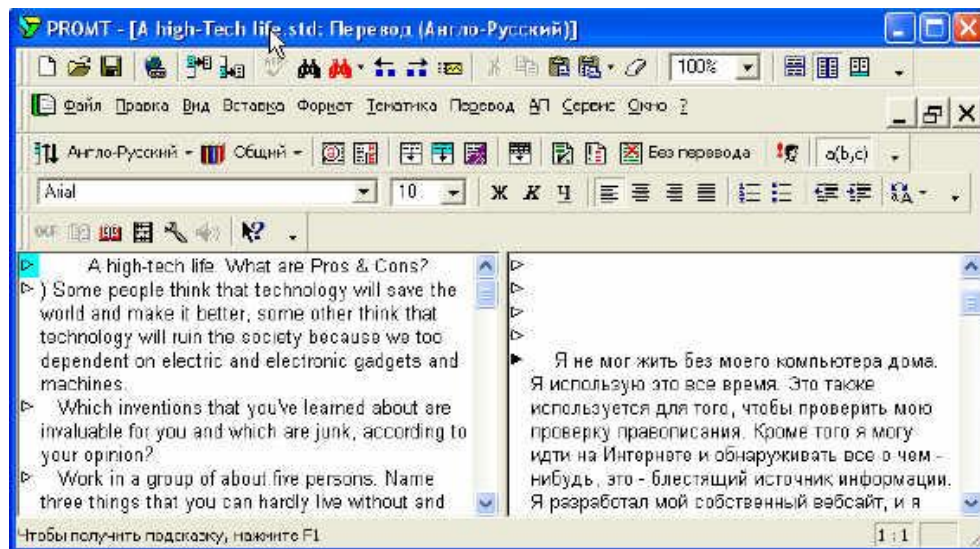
PROMT - [A high-Tech life.std: Перевод (Англо-Русский)]

100%

Файл Правка Вид Вставка Формат Тематика Перевод АП Сервис Окно ?

Англо-Русский Общий Без перевода a(b,c)

Arial 10 Ж К Ч

A high-tech life. What are Pros & Cons?

) Some people think that technology will save the world and make it better, some other think that technology will ruin the society because we too dependent on electric and electronic gadgets and machines.

Which inventions that you've learned about are invaluable for you and which are junk, according to your opinion?

Work in a group of about five persons. Name three things that you can hardly live without and

Я не мог жить без моего компьютера дома. Я использую это все время. Это также используется для того, чтобы проверить мою проверку правописания. Кроме того я могу идти на Интернете и обнаруживать все о чем - нибудь, это - блестящий источник информации. Я разработал мой собственный вебсайт, и я

Чтобы получить подсказку, нажмите F1

1:1